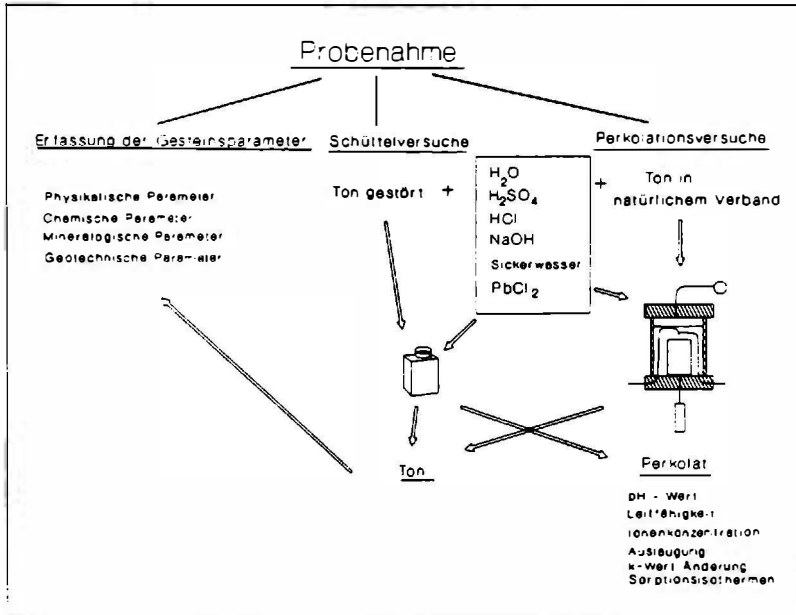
Probenahme

Erfassung der Gesteinsparameter

Physikalische Parameter
Chemische Parameter
Mineralogische Parameter
Geotechnische Parameter

Schüttelversuche

Ton gestört +

$H_2O$
$H_2SO_4$
HCl
NaOH
Sickerwasser
$PbCl_2$

Perkolationsversuche

+ Ton in natürlichem Verband

Ton

Perkolat

pH - Wert
Leitfähigkeit
Ionenkonzentration
Auslaugung
k-Wert Änderung
Sorptionsisothermen